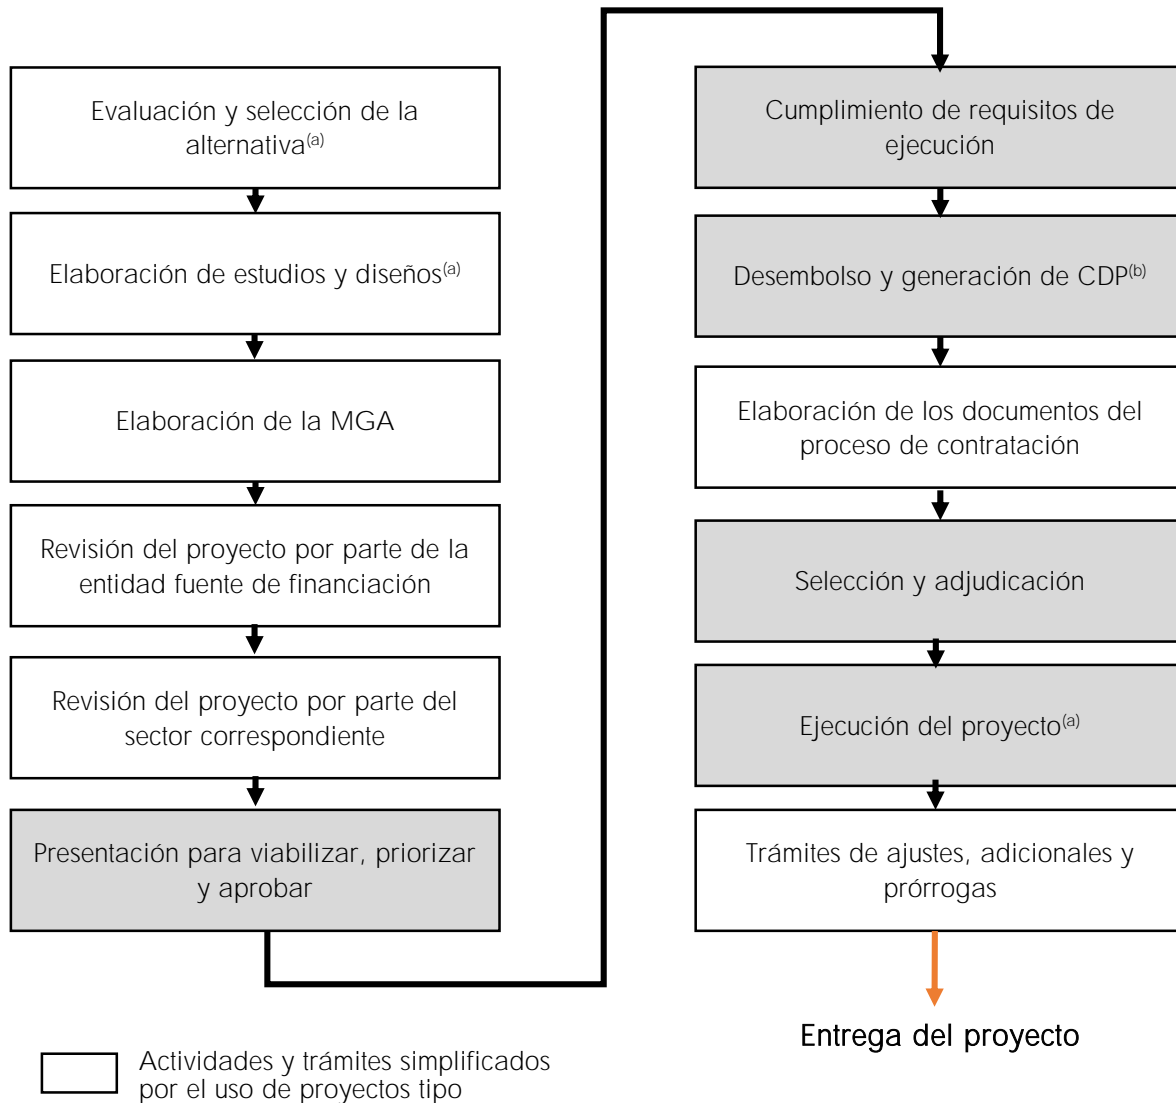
Evaluación y selección de la alternativa$^{(a)}$

Elaboración de estudios y diseños$^{(a)}$

Elaboración de la MGA

Revisión del proyecto por parte de la entidad fuente de financiación

Revisión del proyecto por parte del sector correspondiente

Presentación para viabilizar, priorizar y aprobar

Cumplimiento de requisitos de ejecución

Desembolso y generación de CDP$^{(b)}$

Elaboración de los documentos del proceso de contratación

Selección y adjudicación

Ejecución del proyecto$^{(a)}$

Trámites de ajustes, adicionales y prórrogas

Entrega del proyecto

Actividades y trámites simplificados por el uso de proyectos tipo